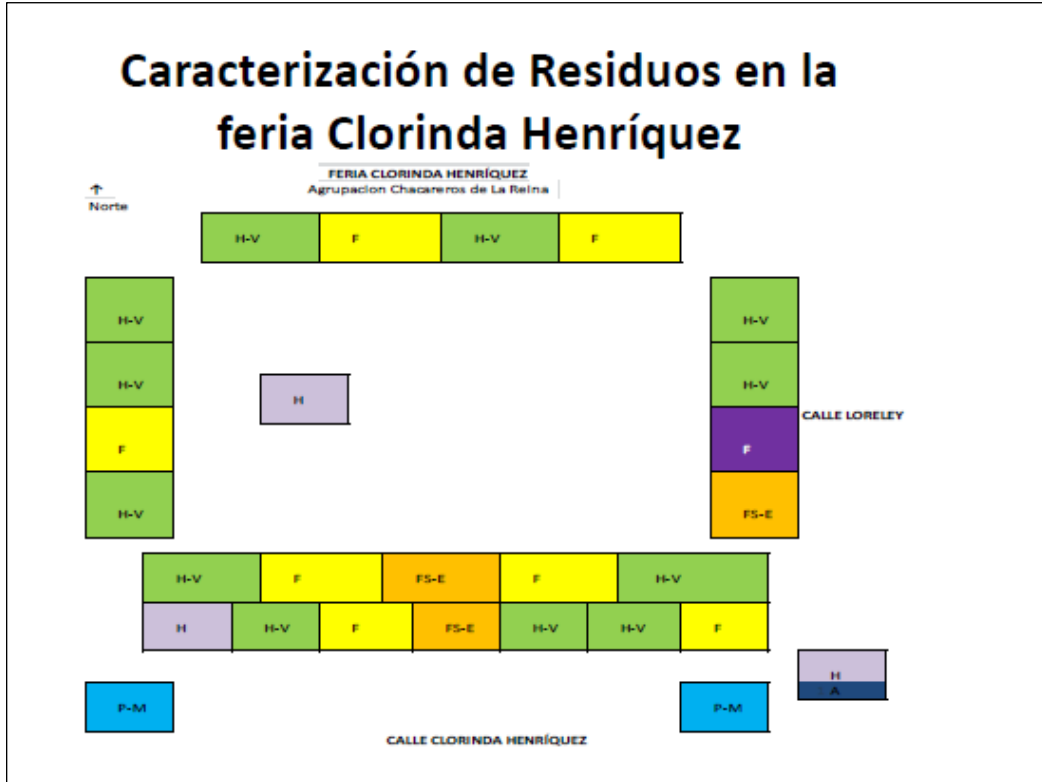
Caracterización de Residuos en la feria Clorinda Henríquez

FERIA CLORINDA HENRÍQUEZ
Agrupacion Chacareros de La Reina

↑
Norte

H-V | F | H-V | F

H-V
H-V
F
H-V

H

H-V
H-V
F
FS-E

CALLE LORELEY

H-V | F | FS-E | F | H-V

H | H-V | F | FS-E | H-V | H-V | F

H
A

P-M

P-M

CALLE CLORINDA HENRÍQUEZ